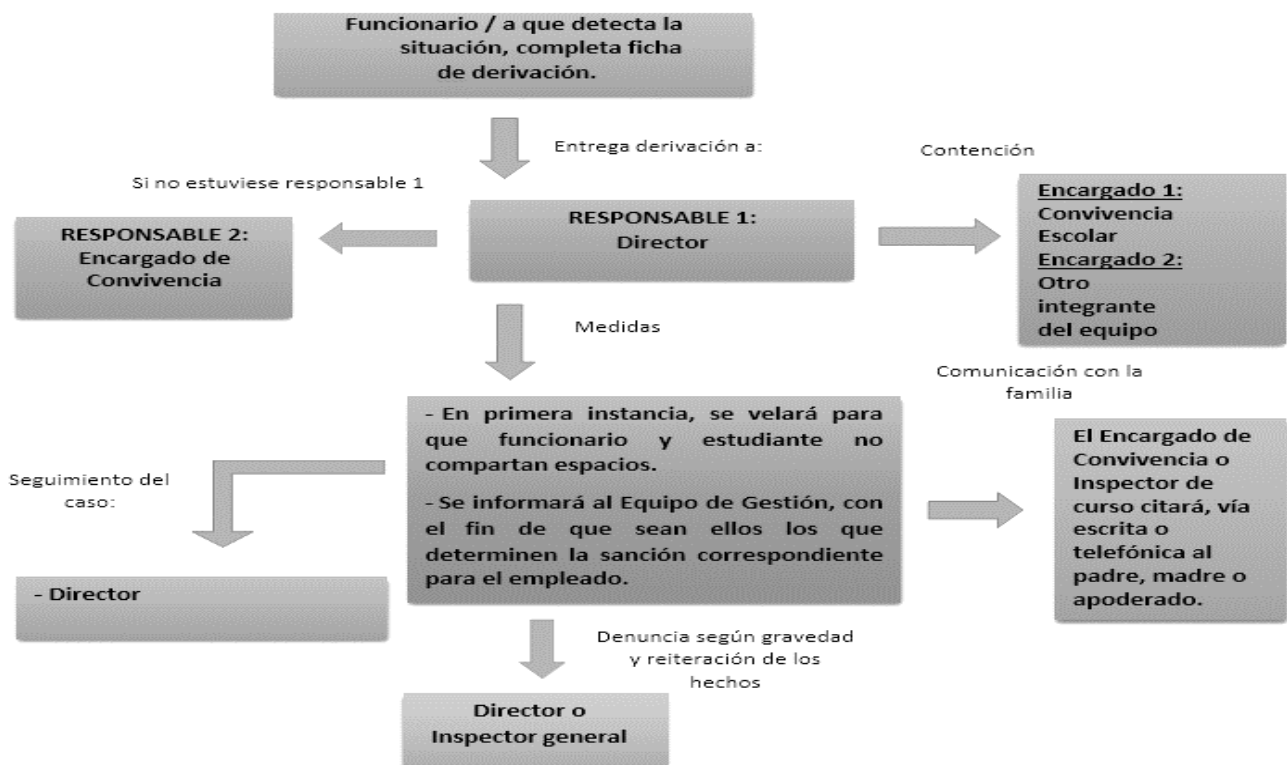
Funcionario / a que detecta la situación, completa ficha de derivación.

Entrega derivación a:

Contención

Si no estuviese responsable 1

RESPONSABLE 2:
Encargado de Convivencia

RESPONSABLE 1:
Director

Encargado 1:
Convivencia Escolar
Encargado 2:
Otro integrante del equipo

Medidas

Comunicación con la familia

- En primera instancia, se velará para que funcionario y estudiante no compartan espacios.

- Se informará al Equipo de Gestión, con el fin de que sean ellos los que determinen la sanción correspondiente para el empleado.

Seguimiento del caso:

El Encargado de Convivencia o Inspector de curso citará, vía escrita o telefónica al padre, madre o apoderado.

- Director

Denuncia según gravedad y reiteración de los hechos

Director o Inspector general